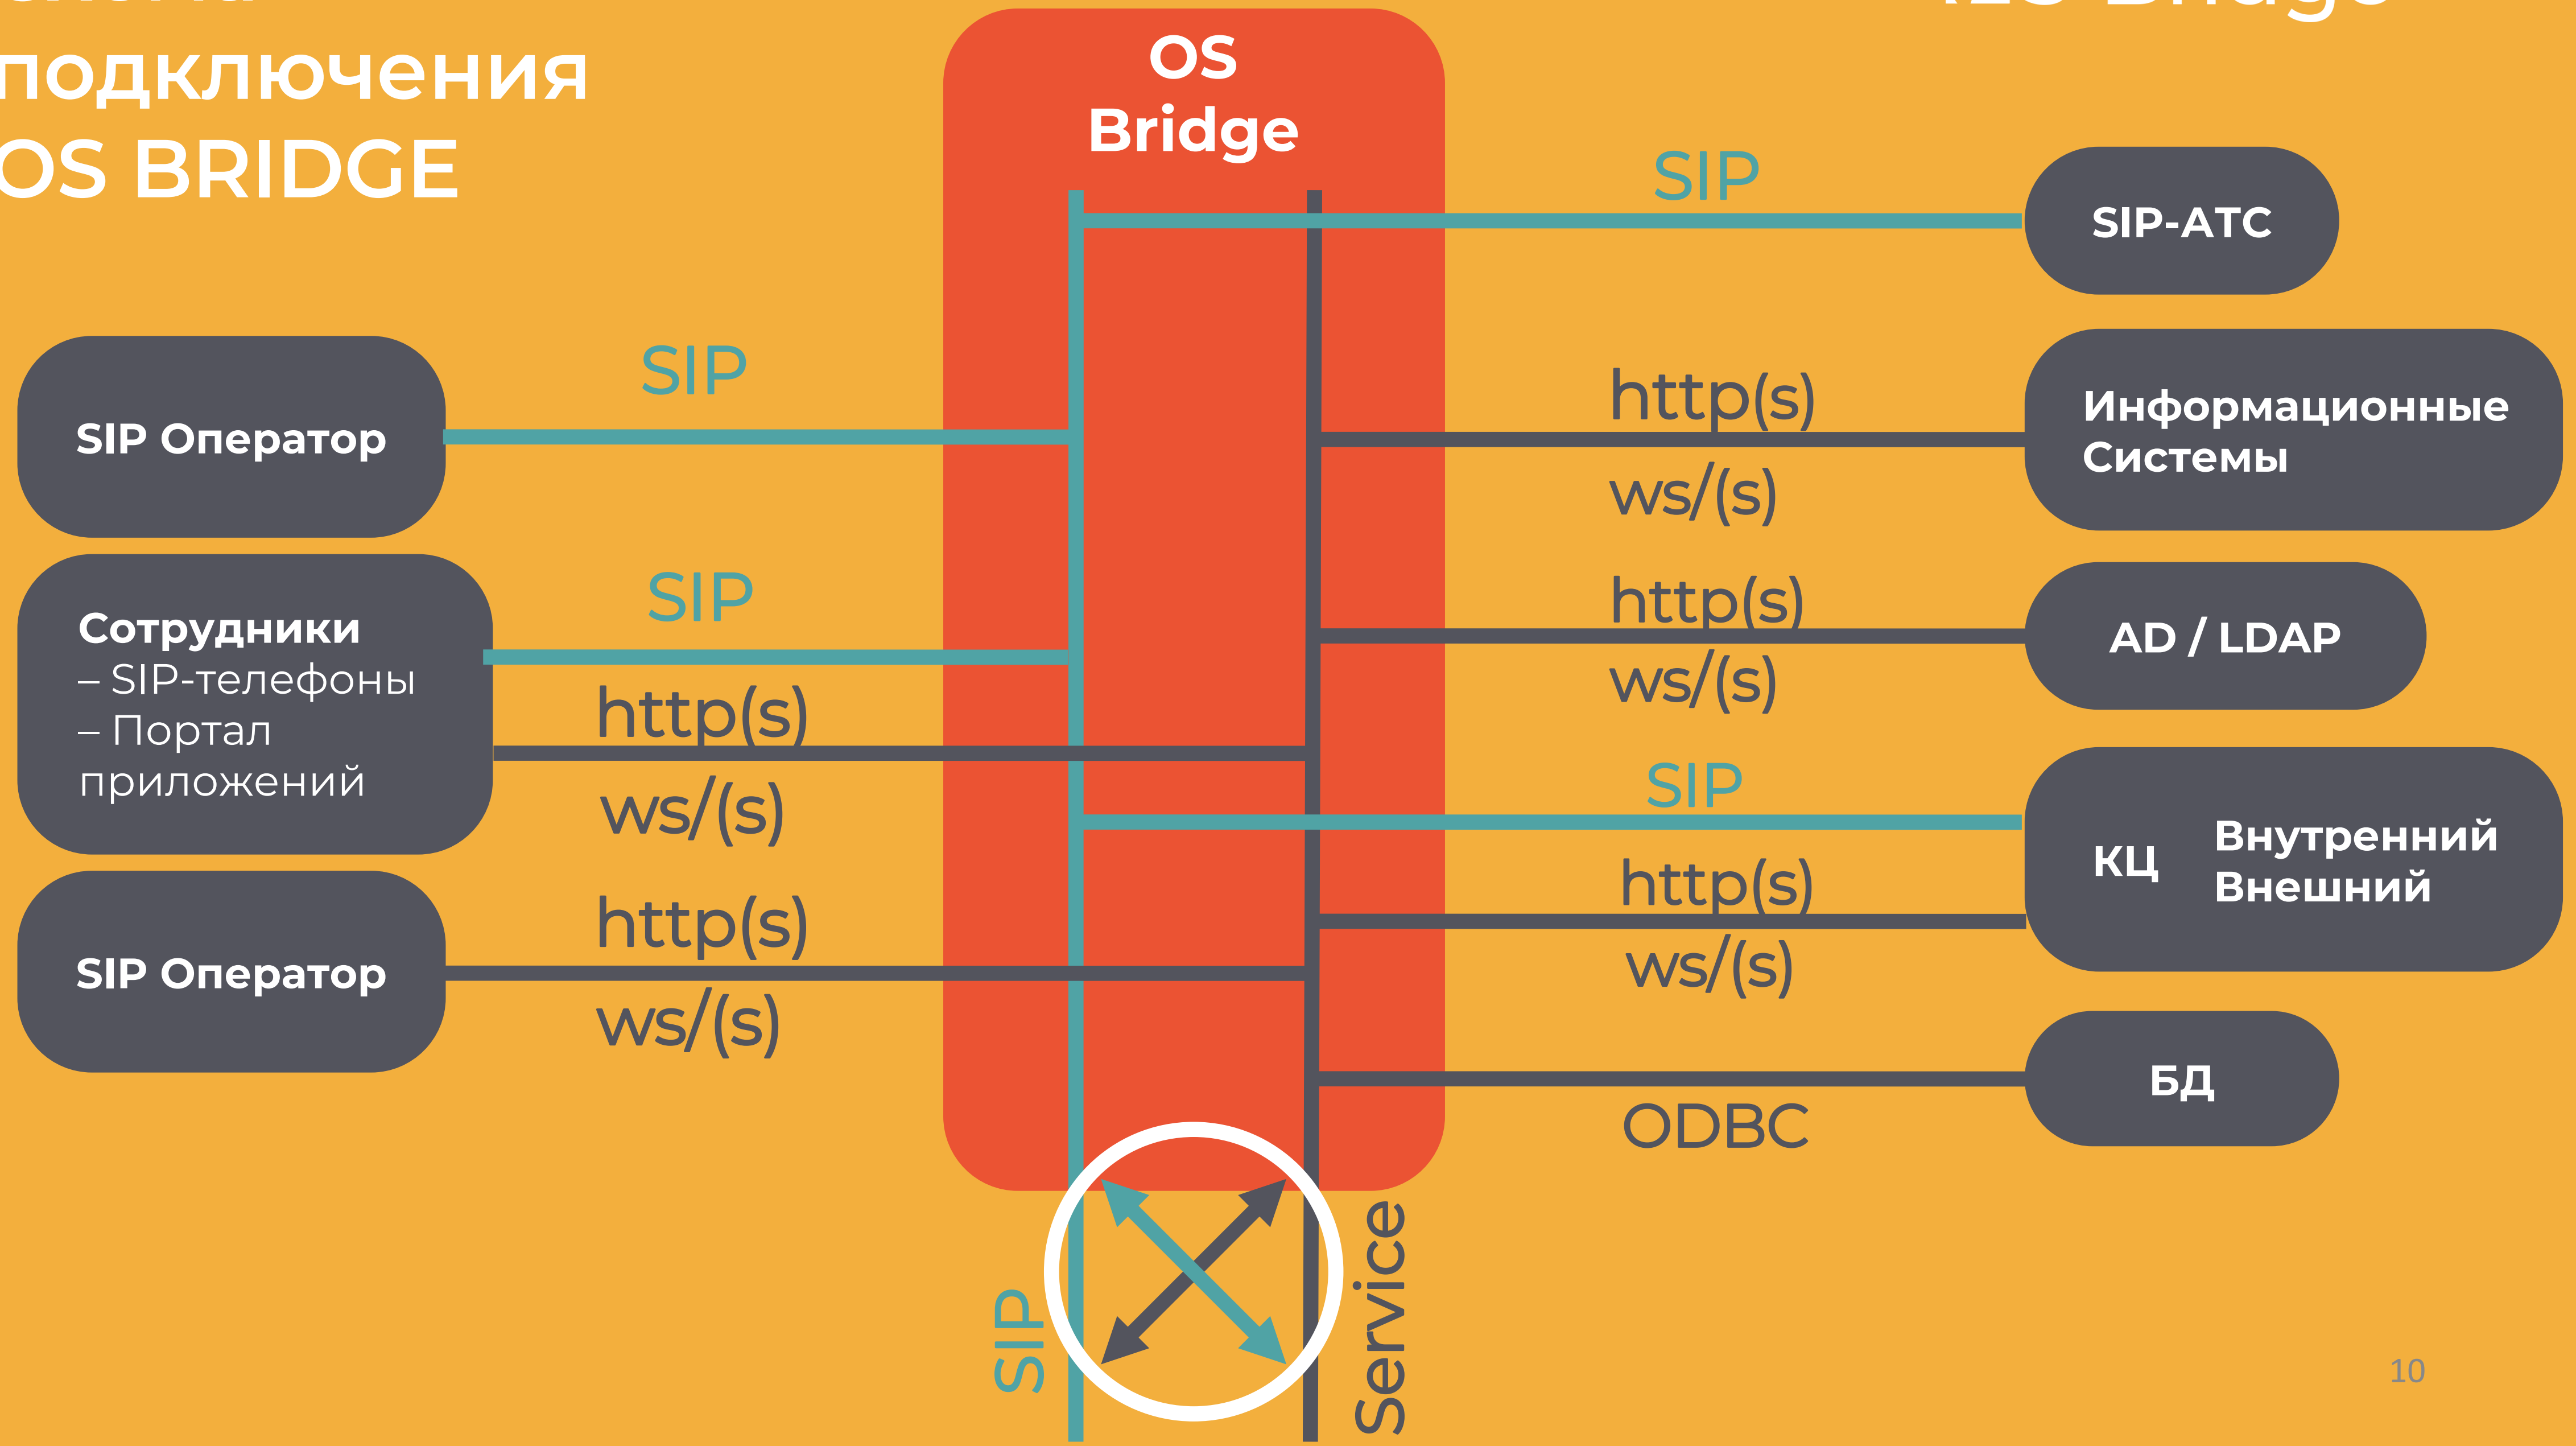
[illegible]
подключения
OS BRIDGE

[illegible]

OS Bridge

SIP

SIP-АТС

SIP Оператор

SIP

http(s)

ws/(s)

Информационные Системы

Сотрудники
– SIP-телефоны
– Портал приложений

SIP

http(s)

ws/(s)

http(s)

ws/(s)

AD / LDAP

SIP

КЦ

Внутренний
Внешний

http(s)

ws/(s)

SIP Оператор

http(s)

ws/(s)

БД

ODBC

SIP

Service

10